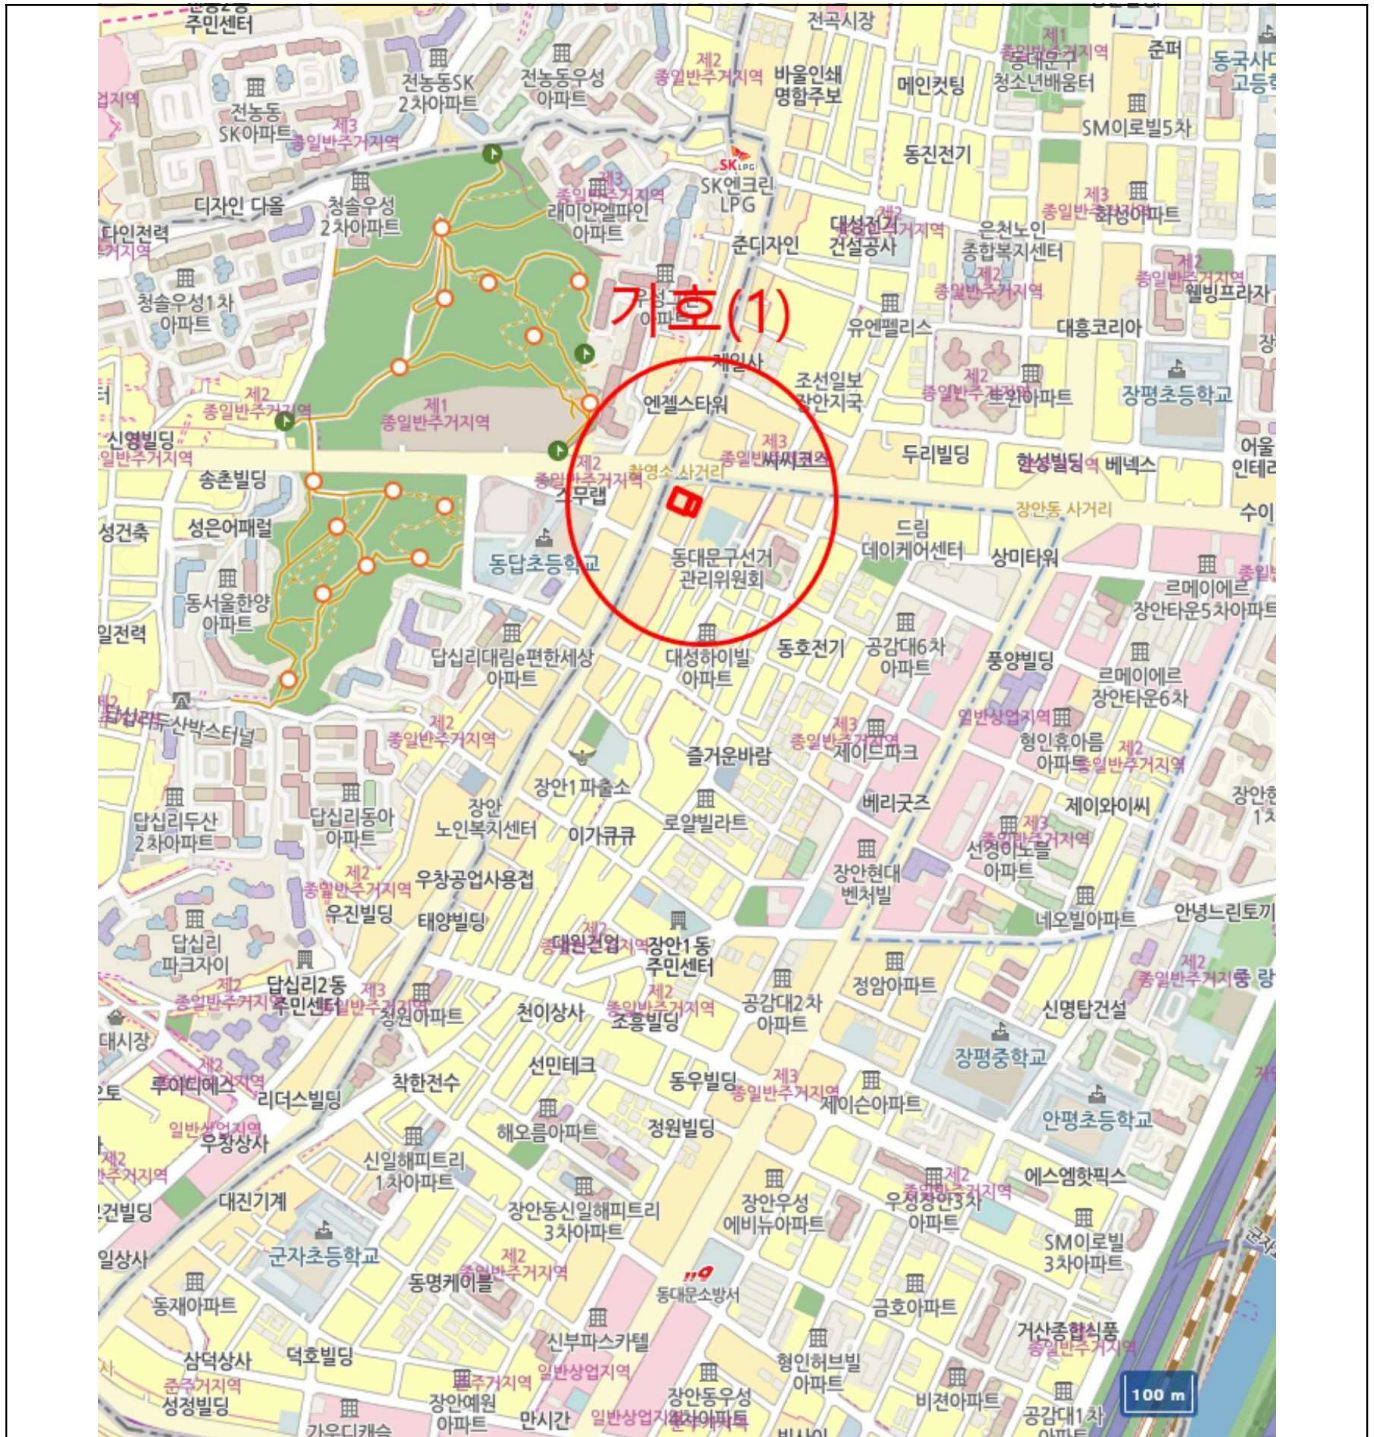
주민센터
전곡시장
전농동SK 2차아파트
전농동우성 아파트
제2 종일반주거지역
바울인쇄 명함주보
메인컷팅
제1 종일반주거지역
동대문구 청소년배움터
준퍼
동국사대 고등학
전농동 SK아파트
제3 종일반주거지역
SM이로빌5차
SK LPG
SK엔크린 LPG
동진전기
디자인 다올
청솔우성 2차아파트
제3 종일반주거지역
래미안엘파인 아파트
제3 종일반주거지역
한성아파트
다인전력
대성전기 건설공사
제2 종일반주거지역
은천노인 종합복지센터
제2 종일반주거지역
준디자인
제2 종일반주거지역
웰빙프라자
청솔우성1차 아파트
기호(1)
유엔펠리스
대흥코리아
제일사
조선일보 장안지국
제2 종일반주거지역
동원아파트
장평초등학교
제2 종일반주거지역
제1 종일반주거지역
엔젤스타워
신영빌딩 종일반주거지역
제3 종일반주거지역
써지코리아
두리빌딩
한성빌딩
베넥스
어울 인테리
송촌빌딩
제2 종일반주거지역
촬영소 사거리
스무렙
장안동 사거리
수이
성건축
성은어패럴
드림 데이케어센터
상미타워
동답초등학교
동대문구선거 관리위원회
르메이에르 장안타운5차아파트
동서울한양 아파트
일전력
답십리대림e편한세상 아파트
대성하이빌 아파트
동호전기
공감대6차 아파트
풍양빌딩
르메이에르 장안타운6차
답십리 산박스터널
제2 종일반주거지역
일반상업지역
제3 종일반주거지역
제이드파크
형인휴아름 아파트
제2 종일반주거지역
즐거운바람
장안1파출소
답십리두산 2차아파트
답십리동아 아파트
장안 노인복지센터
이가큐큐
로얄빌라트
베리굿즈
제이와이씨
장안현대 벤처빌
제3 종일반주거지역
선형이노블 아파트
제2 종일반주거지역
우창공업사용접
우진빌딩
태양빌딩
답십리 파크자이
제2 종일반주거지역
대원건업
장안1동 주민센터
네오빌아파트
안녕느린토끼
제2 종일반주거지역
답십리2동 주민센터
제3 종일반주거지역
청원아파트
천이상사
제2 종일반주거지역
조흥빌딩
공감대2차 아파트
정암아파트
신명탑건설
대시장
장평중학교
제2 종일반주거지역
루이디에스
리더스빌딩
착한전수
선민테크
동우빌딩
제3 종일반주거지역
제이슨아파트
안평초등학교
일반상업지역
우창상사
해오름아파트
정원빌딩
제2 종일반주거지역
신일해피트리 1차아파트
제2 종일반주거지역
우성장한3차 아파트
에스엠핫픽스
대진기계
건빌딩
장안동신일해피트리 3차아파트
장안우성 에비뉴아파트
SM이로빌 3차아파트
일상사
군자초등학교
제2 종일반주거지역
동명케이블
119
동대문소방서
동재아파트
금호아파트
신부파스카텔
거산종합식품
종일반주거지역
삼덕상사
덕호빌딩
준주거지역
일반상업지역
형인허브빌 아파트
성정빌딩
주거지역
장안예원 아파트
만시간
일반상업지역
장안동우성 3차아파트
비젼아파트
공감대1차
100 m